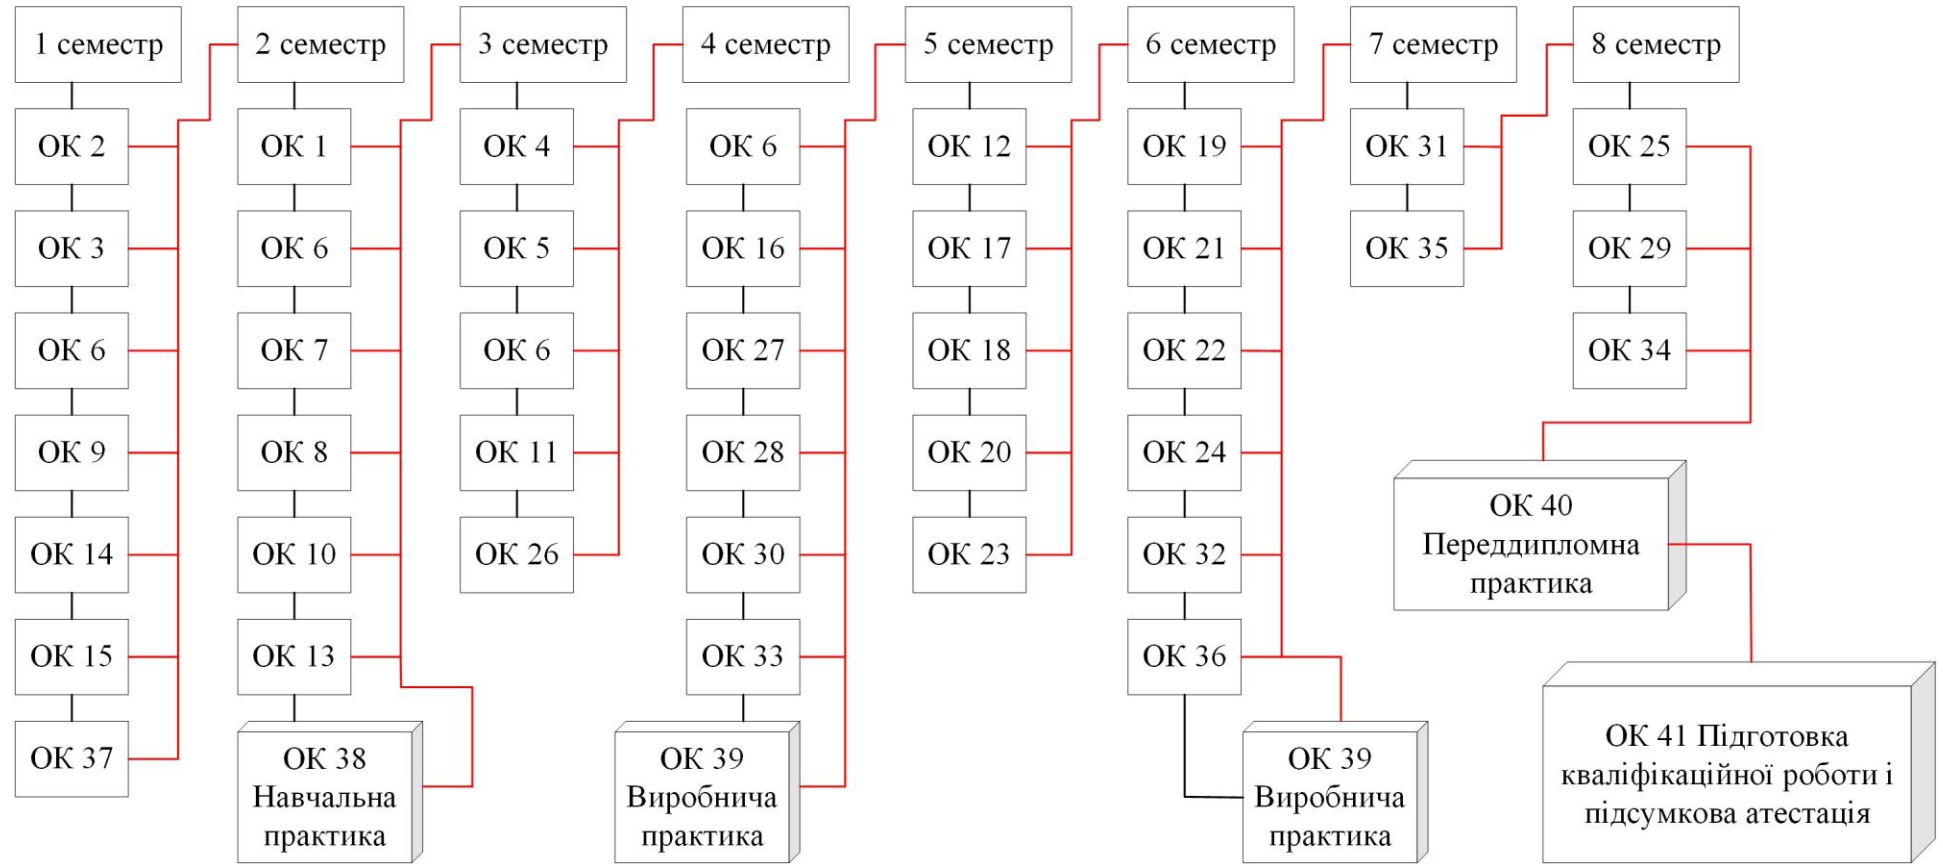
1 семестр
ОК 2
ОК 3
ОК 6
ОК 9
ОК 14
ОК 15
ОК 37

2 семестр
ОК 1
ОК 6
ОК 7
ОК 8
ОК 10
ОК 13
ОК 38 Навчальна практика

3 семестр
ОК 4
ОК 5
ОК 6
ОК 11
ОК 26

4 семестр
ОК 6
ОК 16
ОК 27
ОК 28
ОК 30
ОК 33
ОК 39 Виробнича практика

5 семестр
ОК 12
ОК 17
ОК 18
ОК 20
ОК 23

6 семестр
ОК 19
ОК 21
ОК 22
ОК 24
ОК 32
ОК 36
ОК 39 Виробнича практика

7 семестр
ОК 31
ОК 35

8 семестр
ОК 25
ОК 29
ОК 34
ОК 40 Переддипломна практика
ОК 41 Підготовка кваліфікаційної роботи і підсумкова атестація